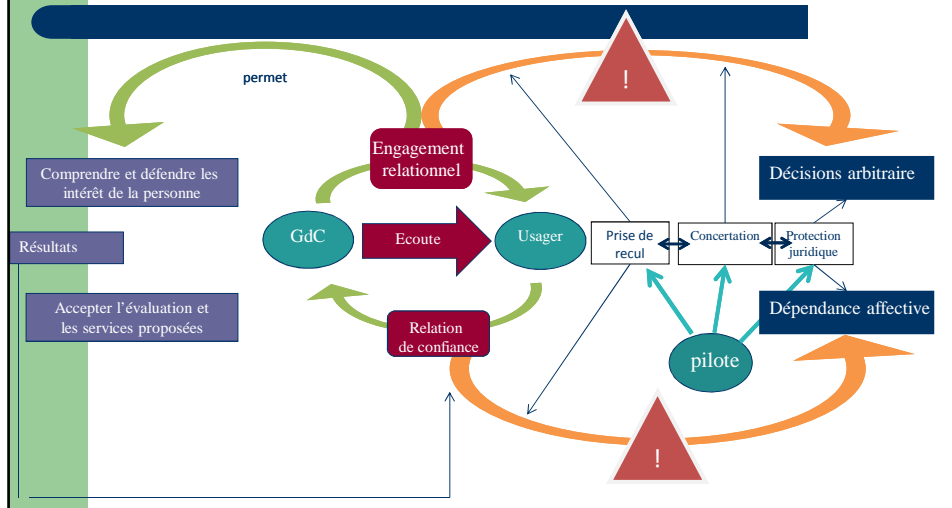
permet

!

Comprendre et défendre les intérêt de la personne

Engagement relationnel

Décisions arbitraire

GdC

Ecoute

Usager

Prise de recul

Concertation

Protection juridique

Résultats

Accepter l'évaluation et les services proposées

Dépendance affective

Relation de confiance

pilote

!